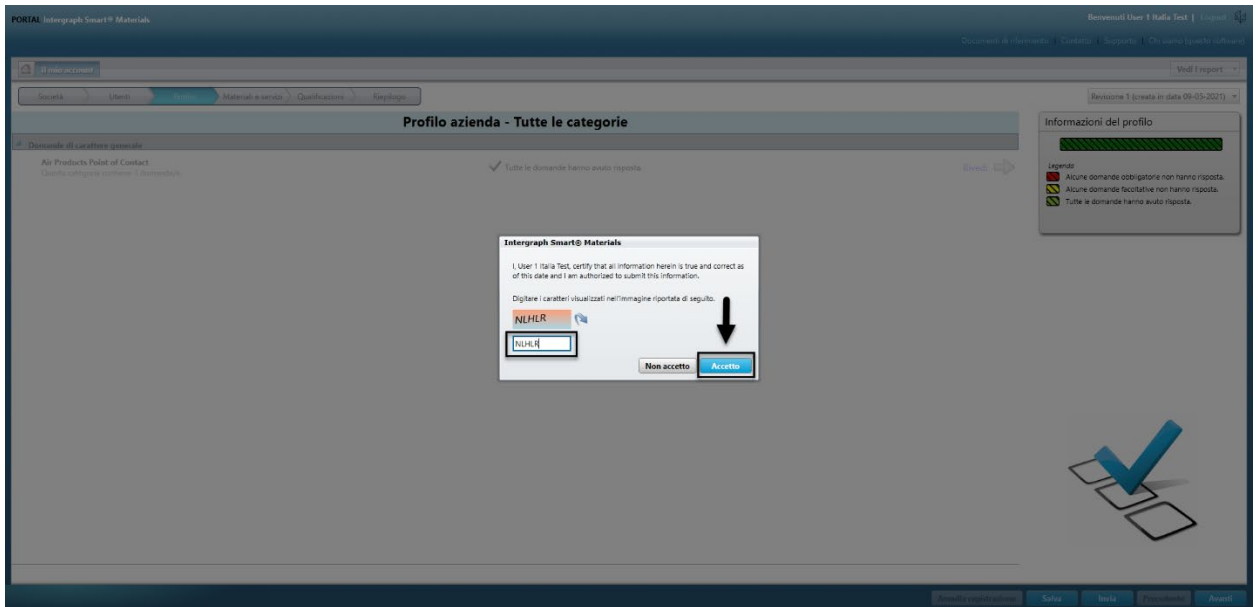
PORTAL Intergraph Smart® Materials

Benvenuti User 1 Italia Test | Logout

Documenti di riferimento | Contatto | Supporto | Chi siamo (questo software)

Il mio account

Vedi i report

Società | Utenti | Profilo | Materiali e servizi | Qualificazione | Riepilogo

Revisione 1 (creata in data 09-05-2021)

Profilo azienda - Tutte le categorie

Domande di carattere generale

Air Products Point of Contact
Questa categoria contiene 1 domanda/e.

Tutte le domande hanno avuto risposta.

Rivedi

Informazioni del profilo

Legenda:
Alcune domande obbligatorie non hanno risposta.
Alcune domande facoltative non hanno risposta.
Tutte le domande hanno avuto risposta.

Intergraph Smart® Materials

I, User 1 Italia Test, certify that all information herein is true and correct as of this date and I am authorized to submit this information.

Digitare i caratteri visualizzati nell'immagine riportata di seguito.

NLHLR

NLHLR

Non accetto

Accetto

Annulla presentazione | Salva | Invia | Precedente | Avanti